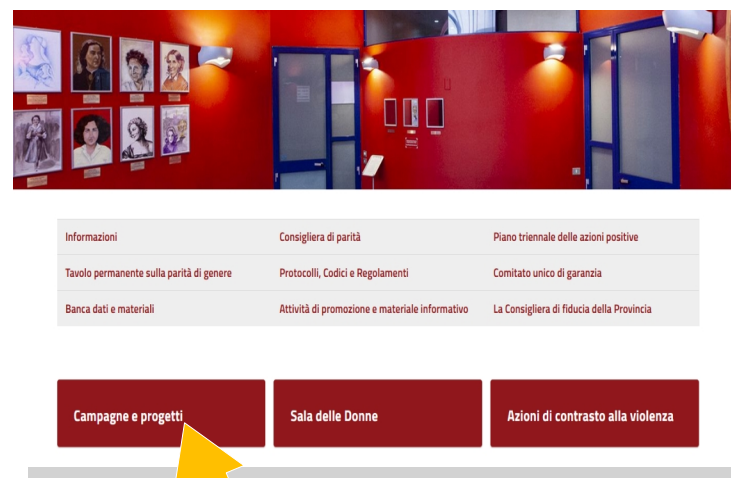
| | | |
|---|---|---|
| Informazioni | Consigliera di parità | Piano triennale delle azioni positive |
| Tavolo permanente sulla parità di genere | Protocolli, Codici e Regolamenti | Comitato unico di garanzia |
| Banca dati e materiali | Attività di promozione e materiale informativo | La Consigliera di fiducia della Provincia |

Campagne e progetti

Sala delle Donne

Azioni di contrasto alla violenza